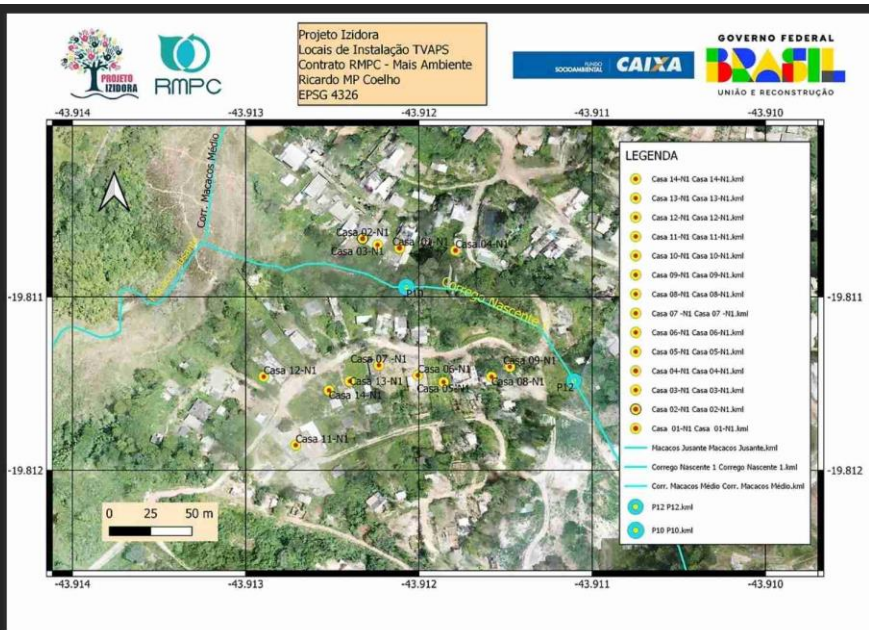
PROJETO IZIDORA

RMPC

Projeto Izidora
Locais de Instalação TVAPS
Contrato RMPC - Mais Ambiente
Ricardo MP Coelho
EPSG 4326

FUNDO SOCIOAMBIENTAL CAIXA

GOVERNO FEDERAL
BRASIL
UNIÃO E RECONSTRUÇÃO

-43.914 -43.913 -43.912 -43.911 -43.910

Corr. Macacos Médio

Casa 02-N1
Casa 03-N1
Casa 01-N1
Casa 04-N1
P10
Corrego Nascente
Casa 07 -N1
Casa 06-N1
Casa 09-N1
Casa 12-N1
Casa 13-N1
Casa 05-N1
Casa 08-N1
P12
Casa 14-N1
Casa 11-N1

-19.811
-19.812

0 25 50 m

LEGENDA
Casa 14-N1 Casa 14-N1.kml
Casa 13-N1 Casa 13-N1.kml
Casa 12-N1 Casa 12-N1.kml
Casa 11-N1 Casa 11-N1.kml
Casa 10-N1 Casa 10-N1.kml
Casa 09-N1 Casa 09-N1.kml
Casa 08-N1 Casa 08-N1.kml
Casa 07 -N1 Casa 07 -N1.kml
Casa 06-N1 Casa 06-N1.kml
Casa 05-N1 Casa 05-N1.kml
Casa 04-N1 Casa 04-N1.kml
Casa 03-N1 Casa 03-N1.kml
Casa 02-N1 Casa 02-N1.kml
Casa 01-N1 Casa 01-N1.kml
Macacos Jusante Macacos Jusante.kml
Corrego Nascente 1 Corrego Nascente 1.kml
Corr. Macacos Médio Corr. Macacos Médio.kml
P12 P12.kml
P10 P10.kml

-43.914 -43.913 -43.912 -43.911 -43.910